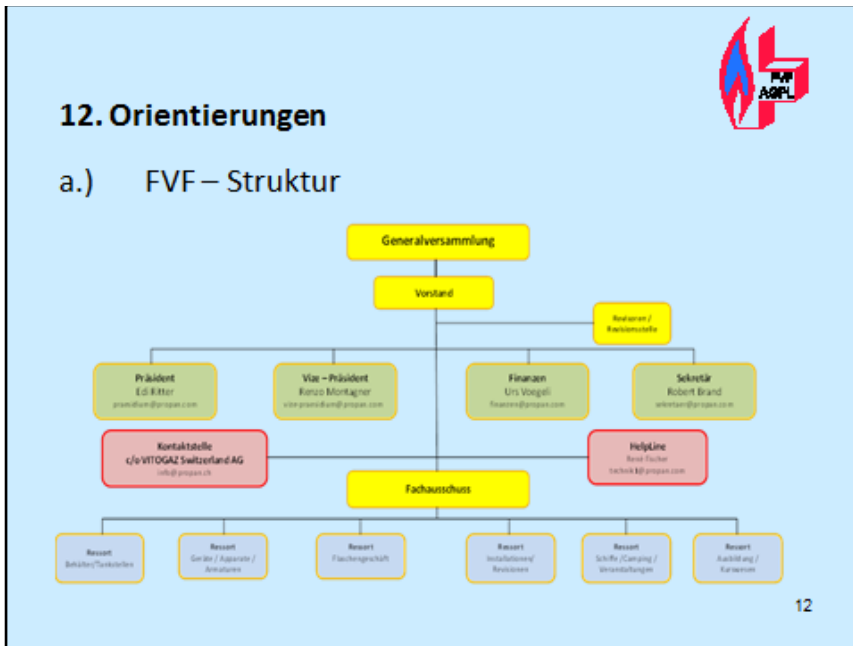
FVF AGPL

12. Orientierungen

a.) FVF – Struktur

Generalversammlung

Vorstand

Revisoren / Revisionsstelle

Präsident
Edi Ritter
praesidium@propan.com

Vize – Präsident
Renzo Montagner
vizepraesidium@propan.com

Finanzen
Urs Voegeli
finanzen@propan.com

Sekretär
Robert Brand
sekretaer@propan.com

Kontaktstelle
c/o VITOGAZ Switzerland AG
info@propan.ch

HelpLine
René Fischer
technik@propan.com

Fachausschuss

Ressort
Behälter/Tankstellen

Ressort
Geräte / Apparate / Armaturen

Ressort
Flaschengeschäft

Ressort
Installationen/ Revisionen

Ressort
Schiffe /Camping / Veranstaltungen

Ressort
Ausbildung / Kurswesen

12